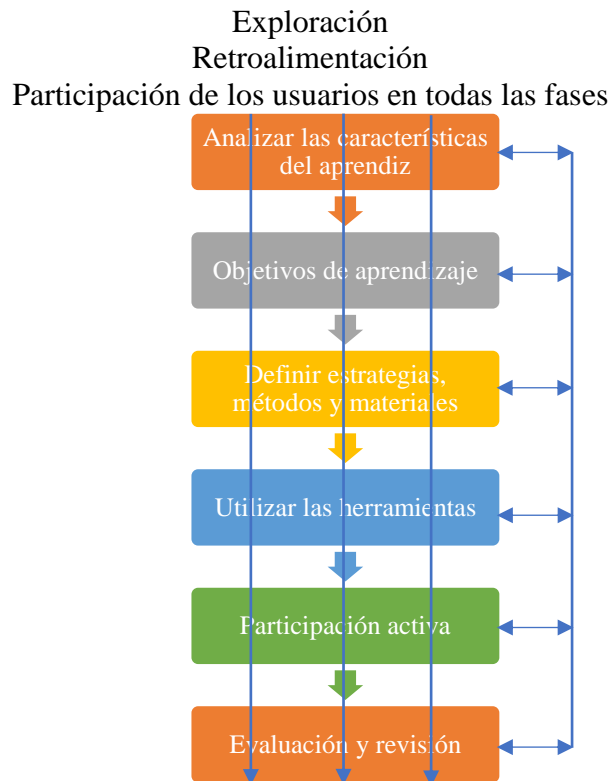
Exploración
Retroalimentación
Participación de los usuarios en todas las fases

Analizar las características del aprendiz

Objetivos de aprendizaje

Definir estrategias, métodos y materiales

Utilizar las herramientas

Participación activa

Evaluación y revisión